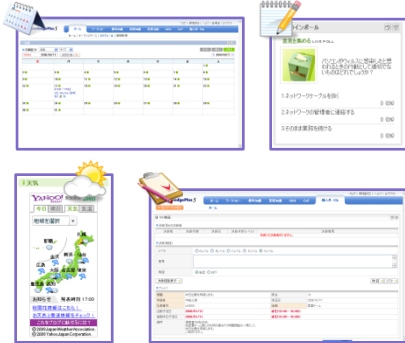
desknet's
ポイントボール
パソコンがウィルスに感染したと思われるとき行動として適切なものはどれでしょう？
1.ネットワークケーブルを抜く
2.ネットワークの管理者に連絡する
3.そのまま業務を続ける
天気
YAHOO!
今日
明日
週間
地域を選択
お知らせ
毎週月曜 17:00
desknet's